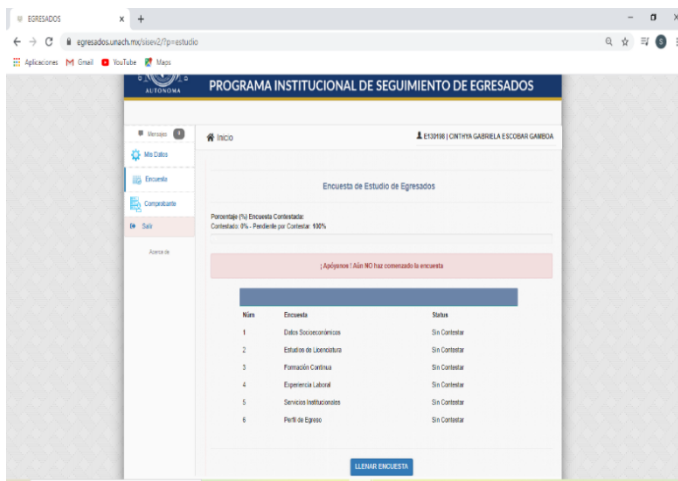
EGRESADOS × +

egresados.unach.mx/sites2/?p=estudio

Aplicaciones Gmail YouTube Maps

AUTÓNOMA

PROGRAMA INSTITUCIONAL DE SEGUIMIENTO DE EGRESADOS

Mensajes 0

Mis Datos

Encuesta

Comprobante

Salir

Acerca de

Inicio

E130190 | CINTHYA GABRIELA ESCOBAR GAMBOA

Encuesta de Estudio de Egresados

Porcentaje (%) Encuesta Contestada:
Contestado 0% - Pendiente por Contestar 100%

¡ Apóyanos ! Aún NO has comenzado la encuesta

| Núm | Encuesta | Status |
|---|---|---|
| 1 | Datos Socioeconómicos | Sin Contestar |
| 2 | Estudios de Licenciatura | Sin Contestar |
| 3 | Formación Continua | Sin Contestar |
| 4 | Experiencia Laboral | Sin Contestar |
| 5 | Servicios Institucionales | Sin Contestar |
| 6 | Perfil de Egreso | Sin Contestar |

LLENAR ENCUESTA